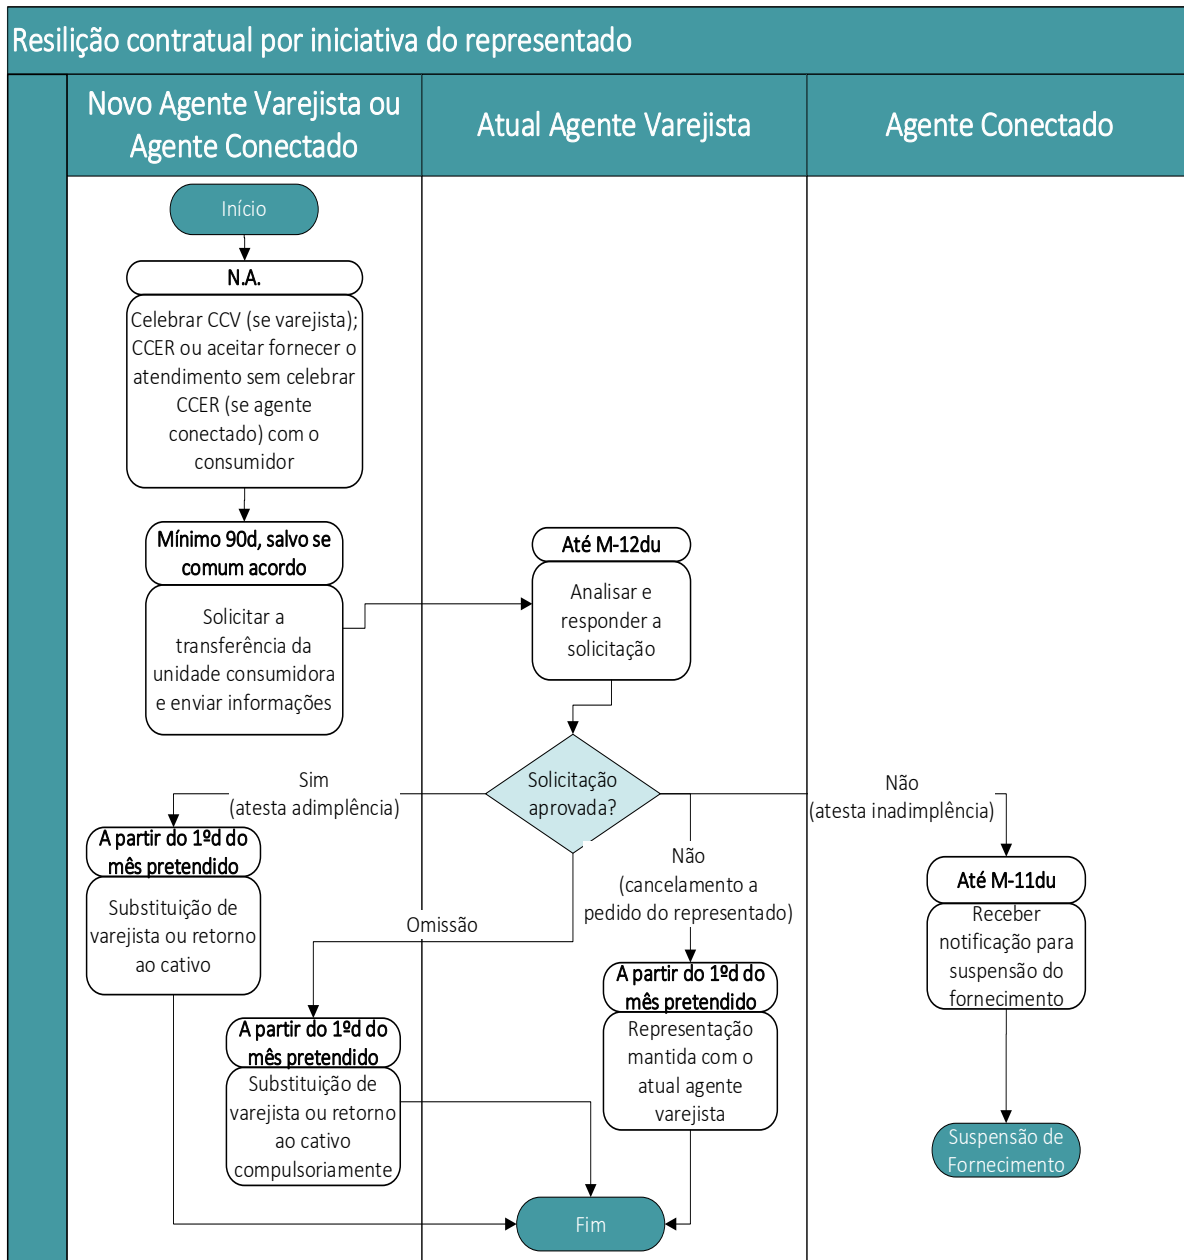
Resilição contratual por iniciativa do representado

Novo Agente Varejista ou Agente Conectado

Atual Agente Varejista

Agente Conectado

Início

N.A.

Celebrar CCV (se varejista); CCER ou aceitar fornecer o atendimento sem celebrar CCER (se agente conectado) com o consumidor

Mínimo 90d, salvo se comum acordo

Solicitar a transferência da unidade consumidora e enviar informações

Até M-12du

Analisar e responder a solicitação

Solicitação aprovada?

Sim (atesta adimplência)

Não (atesta inadimplência)

Não (cancelamento a pedido do representado)

Omissão

A partir do 1ºd do mês pretendido

Substituição de varejista ou retorno ao cativo

A partir do 1ºd do mês pretendido

Substituição de varejista ou retorno ao cativo compulsoriamente

A partir do 1ºd do mês pretendido

Representação mantida com o atual agente varejista

Até M-11du

Receber notificação para suspensão do fornecimento

Suspensão de Fornecimento

Fim